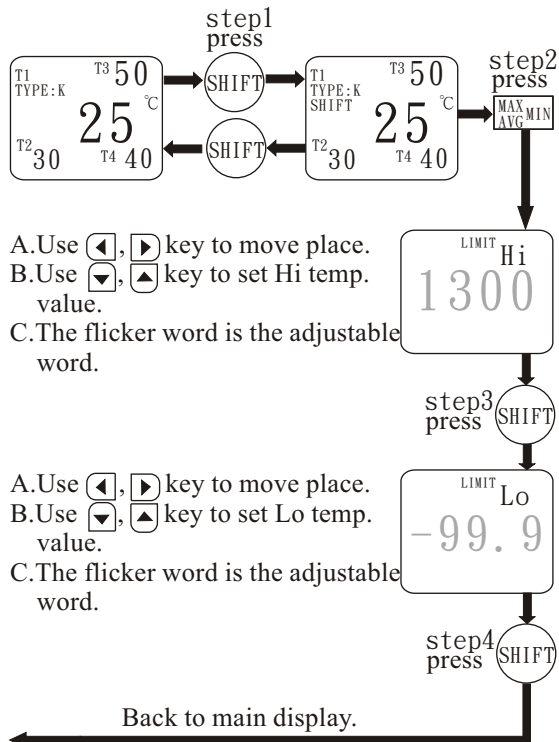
step1
press

T1
TYPE:K
T3 50
25 ℃
T2 30
T4 40

SHIFT

SHIFT

T1
TYPE:K
SHIFT
T3 50
25 ℃
T2 30
T4 40

step2
press
MAX AVG MIN

A.Use ◀, ▶ key to move place.
B.Use ▼, ▲ key to set Hi temp. value.
C.The flicker word is the adjustable word.

LIMIT Hi
1300

step3 press SHIFT

A.Use ◀, ▶ key to move place.
B.Use ▼, ▲ key to set Lo temp. value.
C.The flicker word is the adjustable word.

LIMIT Lo
-99.9

step4 press SHIFT

Back to main display.